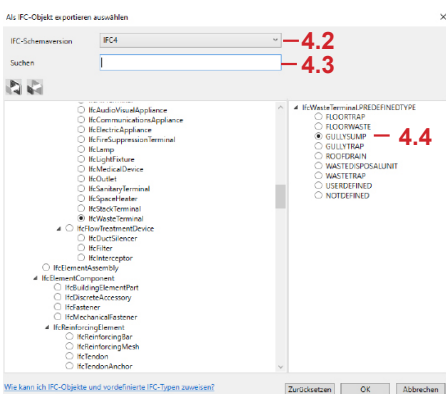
Als IFC-Objekt exportieren auswählen

IFC-Schemaversion IFC4

4.2

Suchen

4.3

IfcAudioVisualAppliance
IfcCommunicationsAppliance
IfcElectricAppliance
IfcFireSuppressionTerminal
IfcLamp
IfcLightFixture
IfcMedicalDevice
IfcOutlet
IfcSanitaryTerminal
IfcSpaceHeater
IfcStackTerminal
IfcWasteTerminal
IfcFlowTreatmentDevice
IfcDuctSilencer
IfcFilter
IfcInterceptor
IfcElementAssembly
IfcElementComponent
IfcBuildingElementPart
IfcDiscreteAccessory
IfcFastener
IfcMechanicalFastener
IfcReinforcingElement
IfcReinforcingBar
IfcReinforcingMesh
IfcTendon
IfcTendonAnchor

IfcWasteTerminal.PREDEFINEDTYPE
FLOORTRAP
FLOORWASTE
GULLYSUMP
GULLYTRAP
ROOFDRAIN
WASTEDISPOSALUNIT
WASTETRAP
USERDEFINED
NOTDEFINED

4.4

Wie kann ich IFC-Objekte und vordefinierte IFC-Typen zuweisen?

Zurücksetzen OK Abbrechen